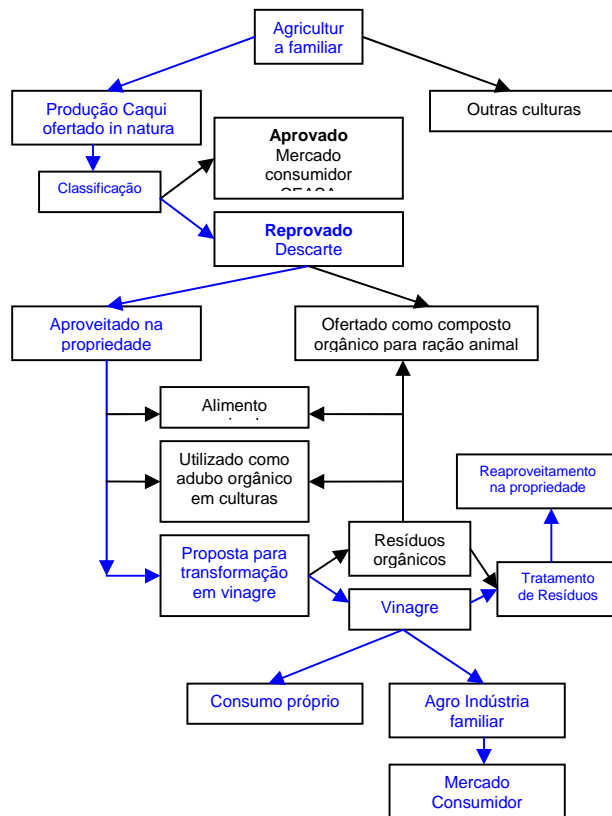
Agricultur a familiar

Produção Caqui ofertado in natura

Outras culturas

Classificação

**Aprovado** Mercado consumidor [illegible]

**Reprovado** Descarte

Aproveitado na propriedade

Ofertado como composto orgânico para ração animal

Alimento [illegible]

Utilizado como adubo orgânico em culturas

Reaproveitamento na propriedade

Proposta para transformação em vinagre

Resíduos orgânicos

Tratamento de Resíduos

Vinagre

Consumo próprio

Agro Indústria familiar

Mercado Consumidor